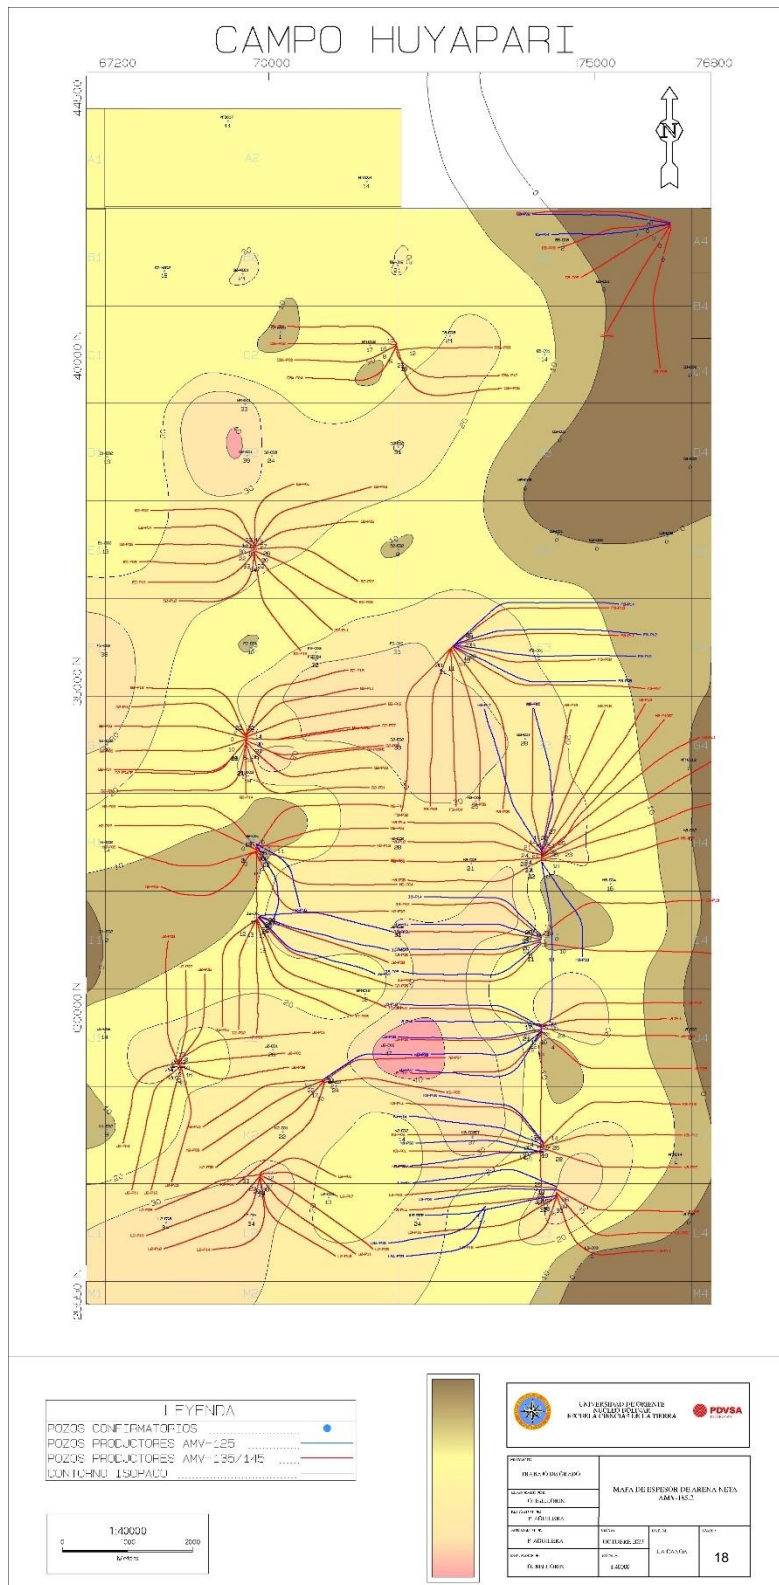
CAMPO HUYAPARI

67200
70000
75000
76800

44000
40000 N
35000 N
30000 N
28000 N

A1
A2
A4
B1
B4
C1
C2
E4
G4
H4
M1
M2
M4

N

LEYENDA
POZOS CONFIRMATORIOS
POZOS PRODUCTORES AMV-125
POZOS PRODUCTORES AMV-135/145
CONTORNO ISOPACO

1:40000
0 1000 2000
Metros

UNIVERSIDAD DE ORIENTE
NUCLEO BOLIVAR
ESCUELA CIENCIAS DE LA TIERRA

PDVSA

MAPA DE ESPESOR DE ARENA NETA AMV-165.2

D. BELLORIN
F. AGUILERA
F. AGUILERA
D. BELLORIN

OCTUBRE 2013
1:40000
LA CANOA
18